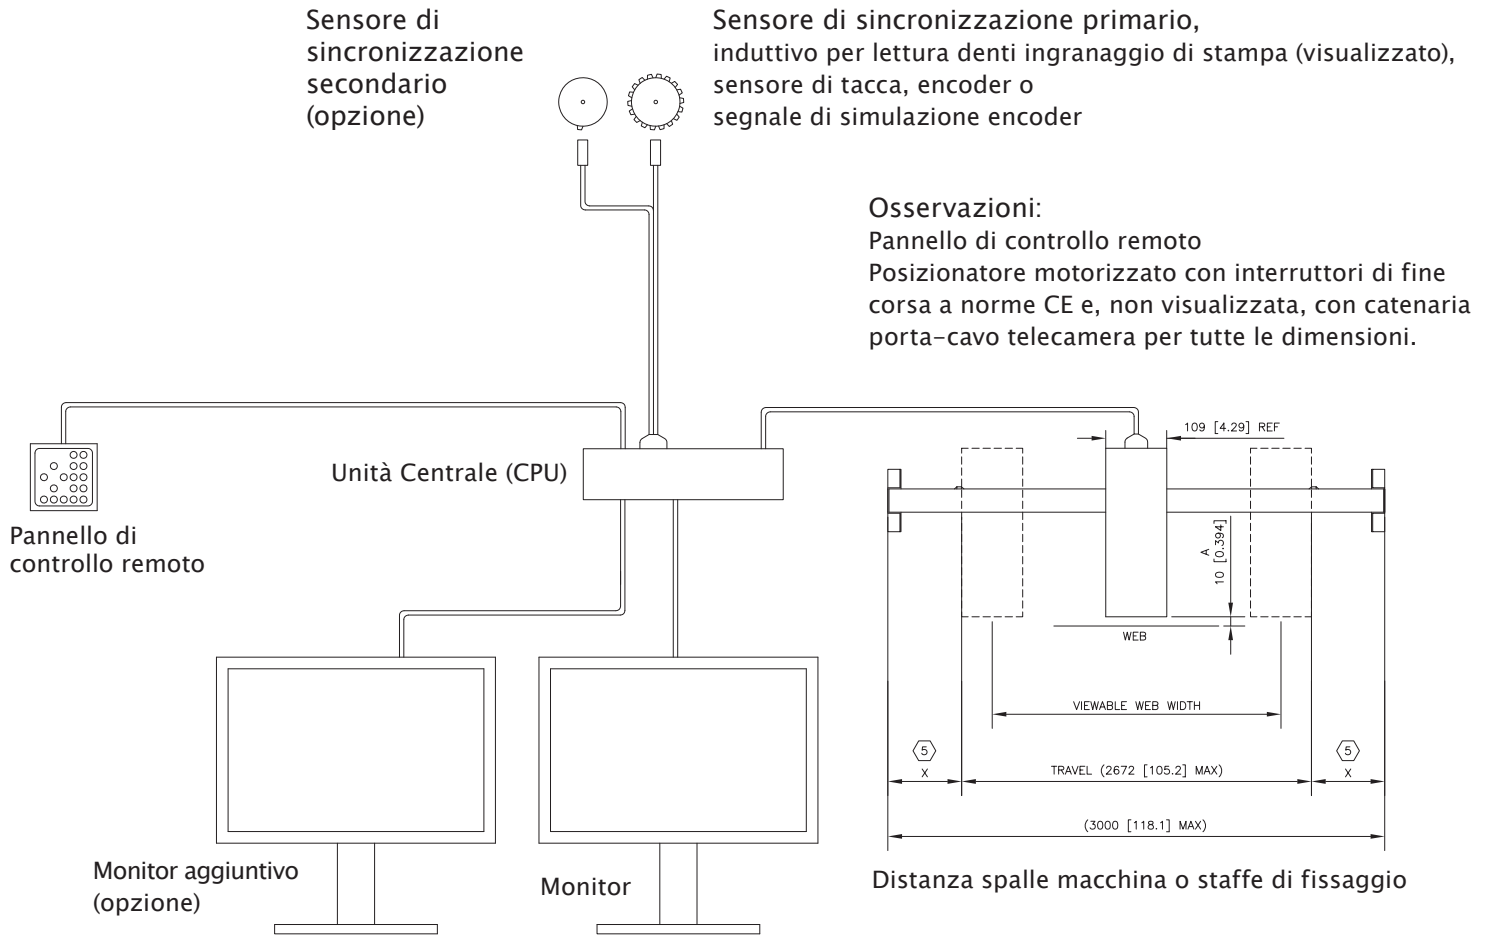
Sensore di sincronizzazione secondario (opzione)

Sensore di sincronizzazione primario,
induttivo per lettura denti ingranaggio di stampa (visualizzato),
sensore di tacca, encoder o
segnale di simulazione encoder

Osservazioni:
Pannello di controllo remoto
Posizionatore motorizzato con interruttori di fine corsa a norme CE e, non visualizzata, con catenaria porta-cavo telecamera per tutte le dimensioni.

Unità Centrale (CPU)

Pannello di controllo remoto

109 [4.29] REF

A
10 [0.394]

WEB

VIEWABLE WEB WIDTH

5
X

TRAVEL (2672 [105.2] MAX)

5
X

(3000 [118.1] MAX)

Monitor aggiuntivo (opzione)

Monitor

Distanza spalle macchina o staffe di fissaggio